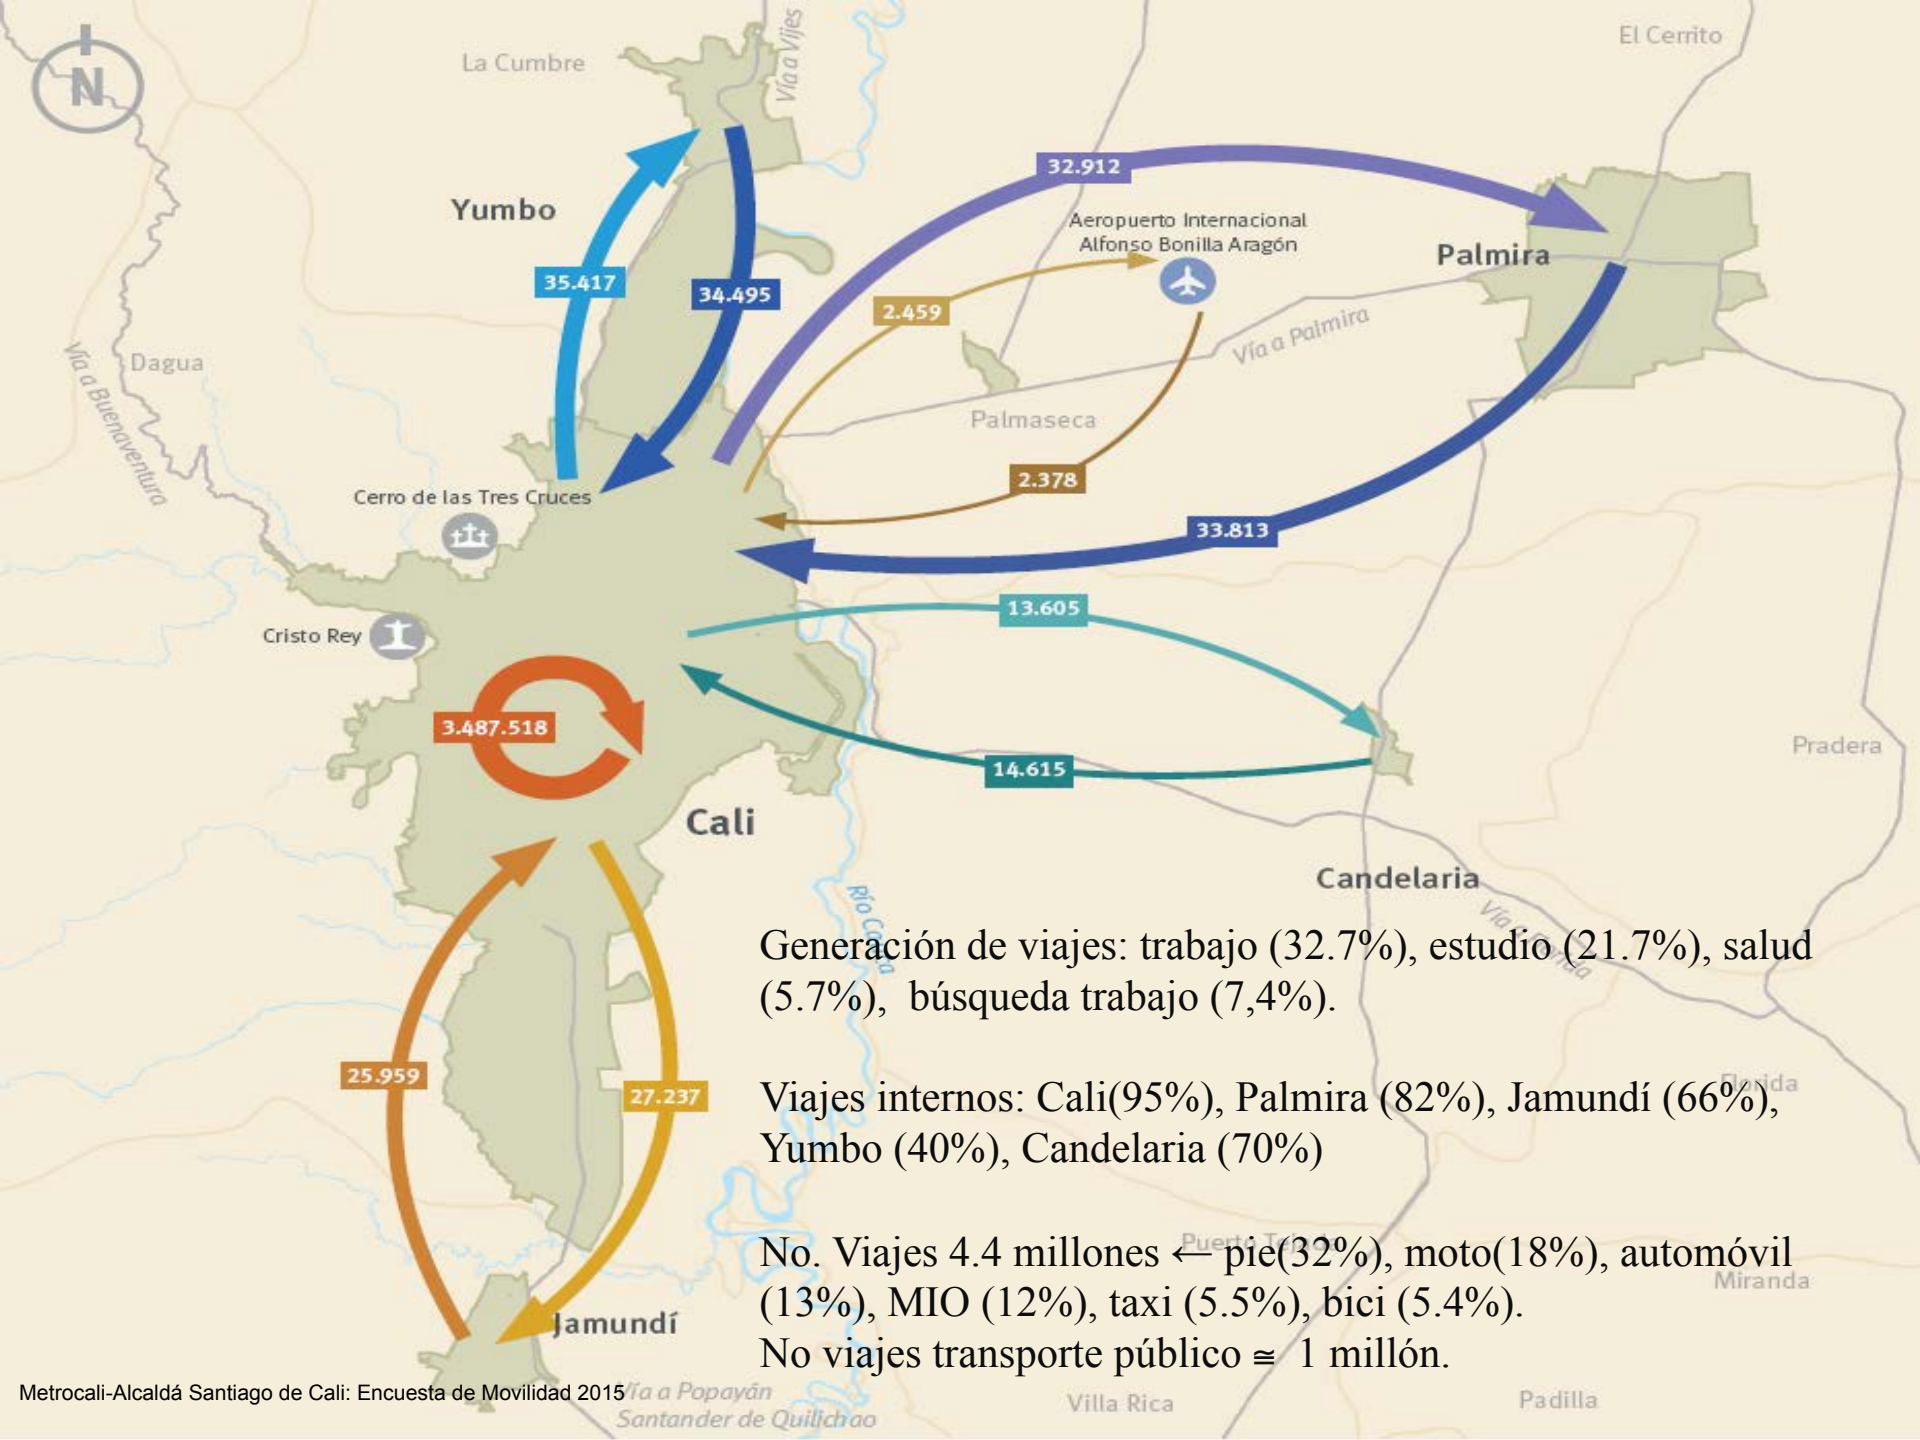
N

La Cumbre

Vía a Vijes

El Cerrito

Yumbo

35.417

34.495

32.912

Aeropuerto Internacional Alfonso Bonilla Aragón

Palmira

2.459

Vía a Palmira

Dagua

Vía a Buenaventura

Palmaseca

2.378

Cerro de las Tres Cruces

33.813

Cristo Rey

13.605

3.487.518

14.615

Pradera

Cali

Candelaria

Río Cauca

Generación de viajes: trabajo (32.7%), estudio (21.7%), salud (5.7%), búsqueda trabajo (7,4%).

25.959

27.237

Viajes internos: Cali(95%), Palmira (82%), Jamundí (66%), Yumbo (40%), Candelaria (70%)

Florida

No. Viajes 4.4 millones ← pie(32%), moto(18%), automóvil (13%), MIO (12%), taxi (5.5%), bici (5.4%).
No viajes transporte público $\cong$ 1 millón.

Miranda

Jamundí

Metrocali-Alcaldá Santiago de Cali: Encuesta de Movilidad 2015

Vía a Popayán Santander de Quilichao

Villa Rica

Padilla